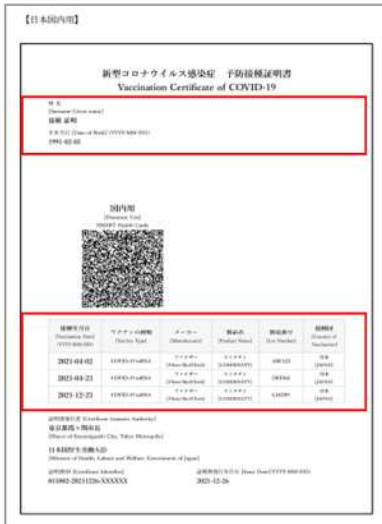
【日本国内用】

新型コロナウイルス感染症　予防接種証明書
Vaccination Certificate of COVID-19

氏名
[Surname Given name]
接種 証明

生年月日 [Date of Birth] (YYYY-MM-DD)
1991-02-03

国内用
[Domestic Use]
SMART Health Cards

| 接種年月日 [Vaccination Date] (YYYY-MM-DD) | ワクチンの種類 [Vaccine Type] | メーカー [Manufacturer] | 製品名 [Product Name] | 製造番号 [Lot Number] | 接種国 [Country of Vaccination] |
|---|---|---|---|---|---|
| 2021-04-02 | COVID-19 mRNA | ファイザー [Pfizer/BioNTech] | コミナティ [COMIRNATY] | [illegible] | 日本 [JAPAN] |
| 2021-04-23 | COVID-19 mRNA | ファイザー [Pfizer/BioNTech] | コミナティ [COMIRNATY] | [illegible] | 日本 [JAPAN] |
| 2021-12-23 | COVID-19 mRNA | ファイザー [Pfizer/BioNTech] | コミナティ [COMIRNATY] | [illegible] | 日本 [JAPAN] |

証明書発行者 [Certificate Issuance Authority]
東京都○○市長
[Mayor of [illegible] City, Tokyo Metropolis]

日本国厚生労働大臣
[Minister of Health, Labour and Welfare, Government of Japan]

証明書ID [Certificate Identifier]
011002-20211226-XXXXXX

証明書発行年月日 [Issue Date] (YYYY-MM-DD)
2021-12-26